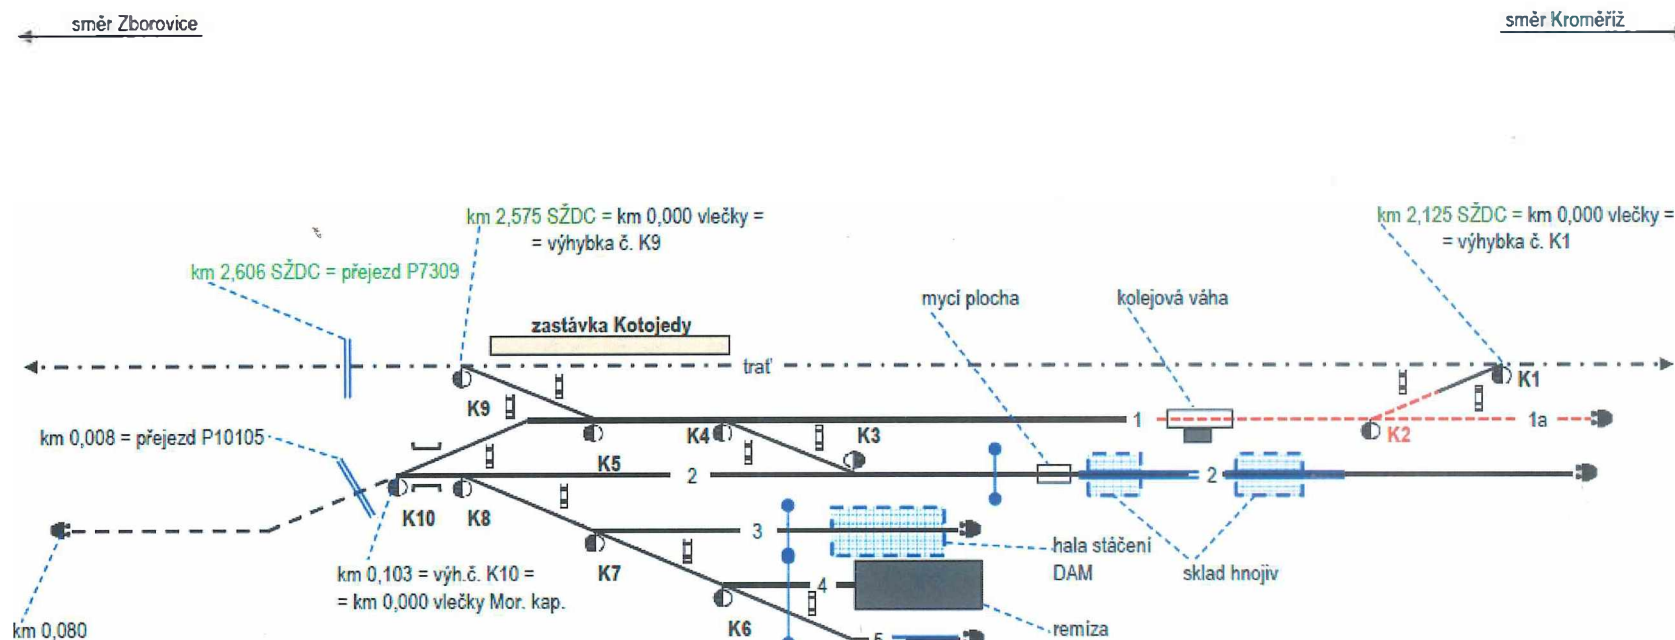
směr Zborovice

směr Kroměříž

km 2,575 SŽDC = km 0,000 vlečky = = výhybka č. K9

km 2,125 SŽDC = km 0,000 vlečky = = výhybka č. K1

km 2,606 SŽDC = přejezd P7309

mycí plocha

kolejová váha

zastávka Kotojedy

trať

K1

K9

1

1a

K2

km 0,008 = přejezd P10105

K4

K3

K5

2

2

K10

K8

3

hala stáčení DAM

sklad hnojiv

K7

km 0,103 = výh.č. K10 = = km 0,000 vlečky Mor. kap.

4

km 0,080

K6

5

remiza